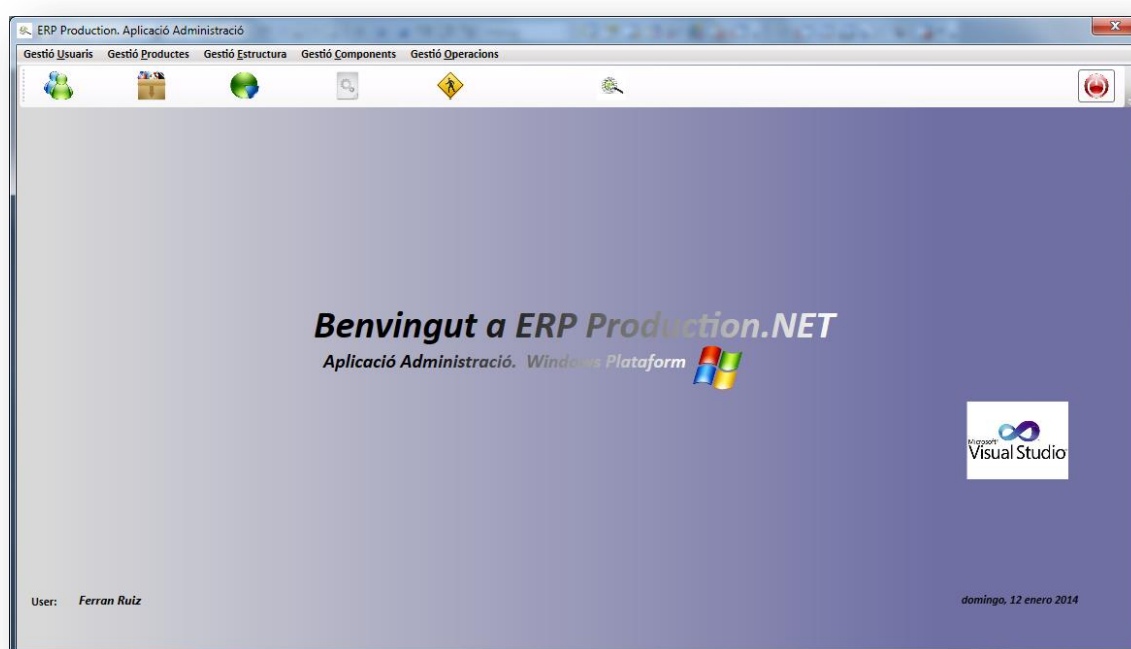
ERP Production. Aplicació Administració

Gestió Usuaris Gestió Productes Gestió Estructura Gestió Components Gestió Operacions

Benvingut a ERP Production.NET

Aplicació Administració. Windows Plataform

Microsoft Visual Studio

User: Ferran Ruiz

domingo, 12 enero 2014